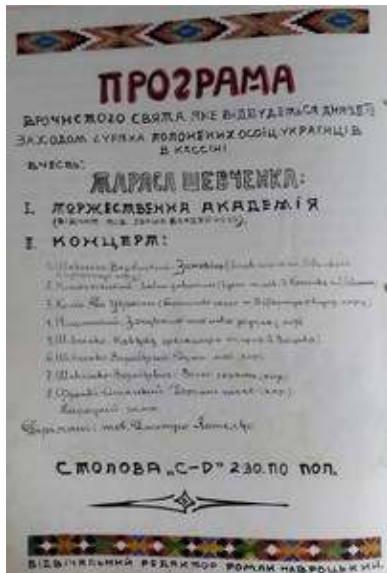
ПРОГРАМА

вРОЧИСТОГО СВЯТА, ЯКЕ ВІДБУДЕТЬСЯ ДНЯ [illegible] ЗАХОДОМ ГУРТКА ПОЛОНЕНИХ ОСІБ УКРАЇНЦІВ В КАССЕЛІ

в честь:

ТАРАСА ШЕВЧЕНКА:

I. ТОРЖЕСТВЕННА АКАДЕМІЯ
([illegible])

II. КОНЦЕРТ:

1. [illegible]
2. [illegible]
3. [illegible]
4. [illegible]
5. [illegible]
6. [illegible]
7. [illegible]
8. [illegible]
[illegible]

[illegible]

СТОЛОВА „С-D" 2.30. по пол.

ВІДПОВІДАЛЬНИЙ РЕДАКТОР РОМАН НАБРОЦЬКИЙ